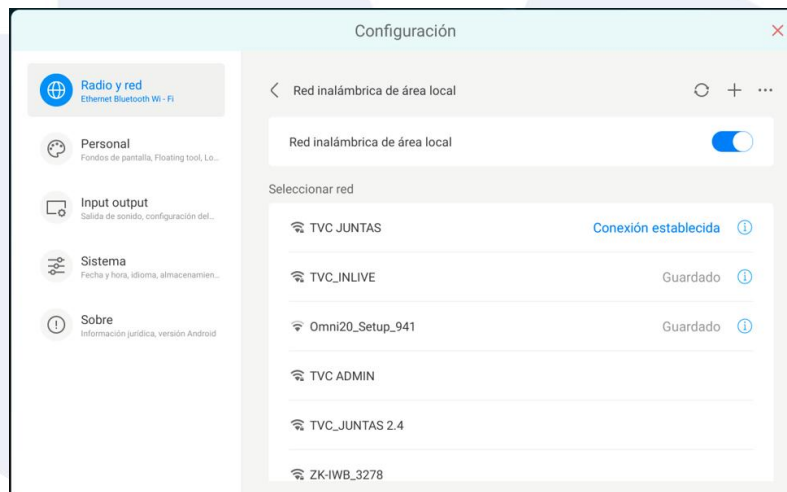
Configuración

Radio y red
Ethernet Bluetooth Wi - Fi

Personal
Fondos de pantalla, Floating tool, Lo...

Input output
Salida de sonido, configuración del...

Sistema
Fecha y hora, idioma, almacenamien...

Sobre
Información jurídica, versión Android

Red inalámbrica de área local

Red inalámbrica de área local

Seleccionar red

TVC JUNTAS Conexión establecida

TVC_INLIVE Guardado

Omni20_Setup_941 Guardado

TVC ADMIN

TVC_JUNTAS 2.4

ZK-IWB_3278